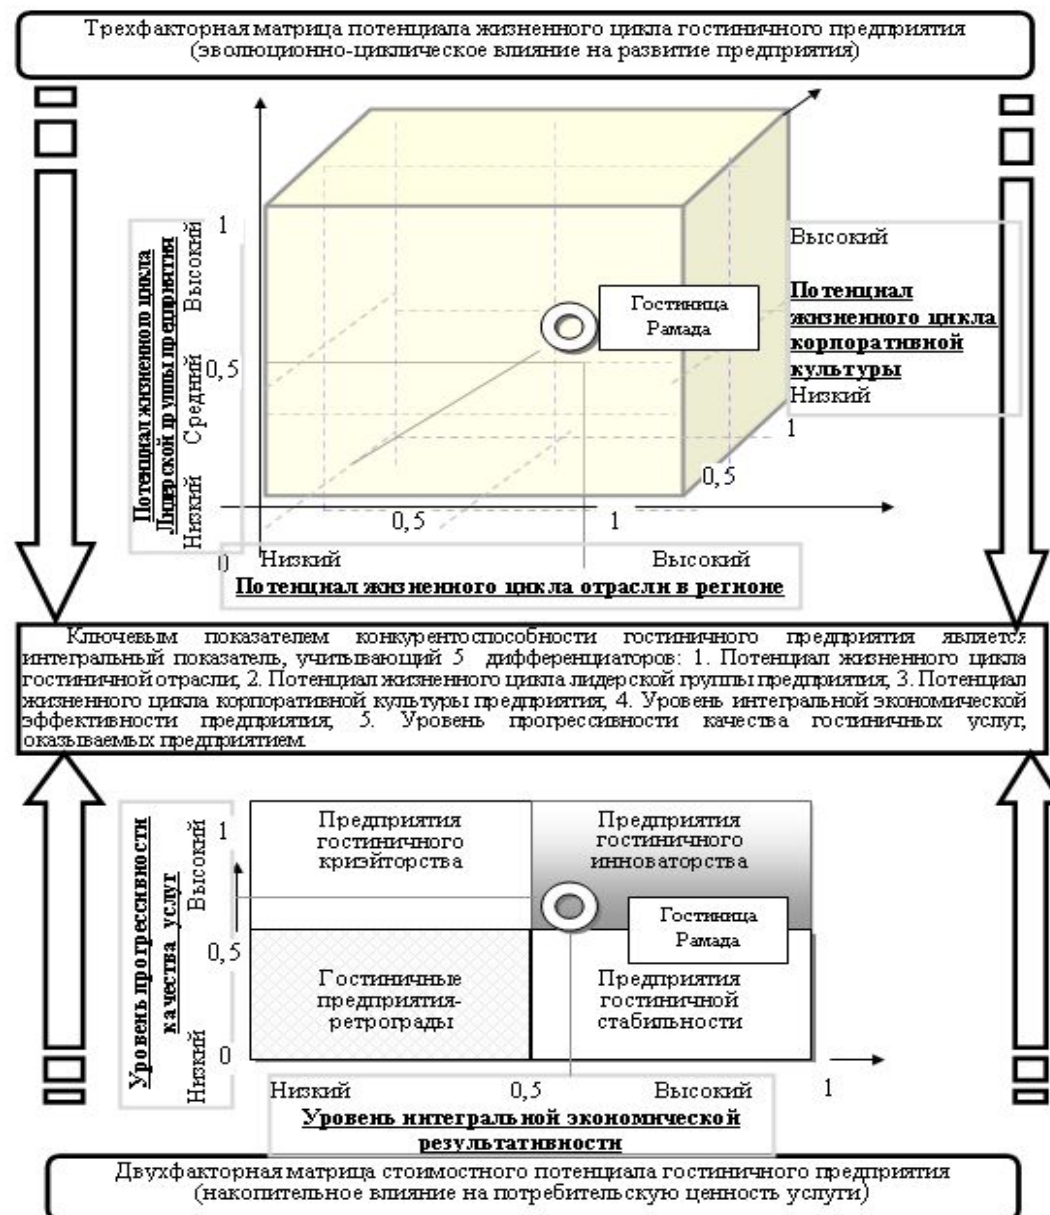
Трехфакторная матрица потенциала жизненного цикла гостиничного предприятия (эволюционно-циклическое влияние на развитие предприятия)

Потенциал жизненного цикла Лидерской группы предприятия

Низкий Средний Высокий

1

0,5

0

Гостиница Рамада

Высокий

Потенциал жизненного цикла корпоративной культуры

Низкий

1

0,5

0,5

1

Низкий

Высокий

Потенциал жизненного цикла отрасли в регионе

Ключевым показателем конкурентоспособности гостиничного предприятия является интегральный показатель, учитывающий 5 дифференциаторов: 1. Потенциал жизненного цикла гостиничной отрасли; 2. Потенциал жизненного цикла лидерской группы предприятия; 3. Потенциал жизненного цикла корпоративной культуры предприятия; 4. Уровень интегральной экономической эффективности предприятия; 5. Уровень прогрессивности качества гостиничных услуг, оказываемых предприятием.

Уровень прогрессивности качества услуг

Низкий Высокий

1

0,5

0

Предприятия гостиничного криэйторства

Предприятия гостиничного инноваторства

Гостиница Рамада

Гостиничные предприятия-ретрограды

Предприятия гостиничной стабильности

Низкий

0,5

Высокий

1

Уровень интегральной экономической результативности

Двухфакторная матрица стоимостного потенциала гостиничного предприятия (накопительное влияние на потребительскую ценность услуги)